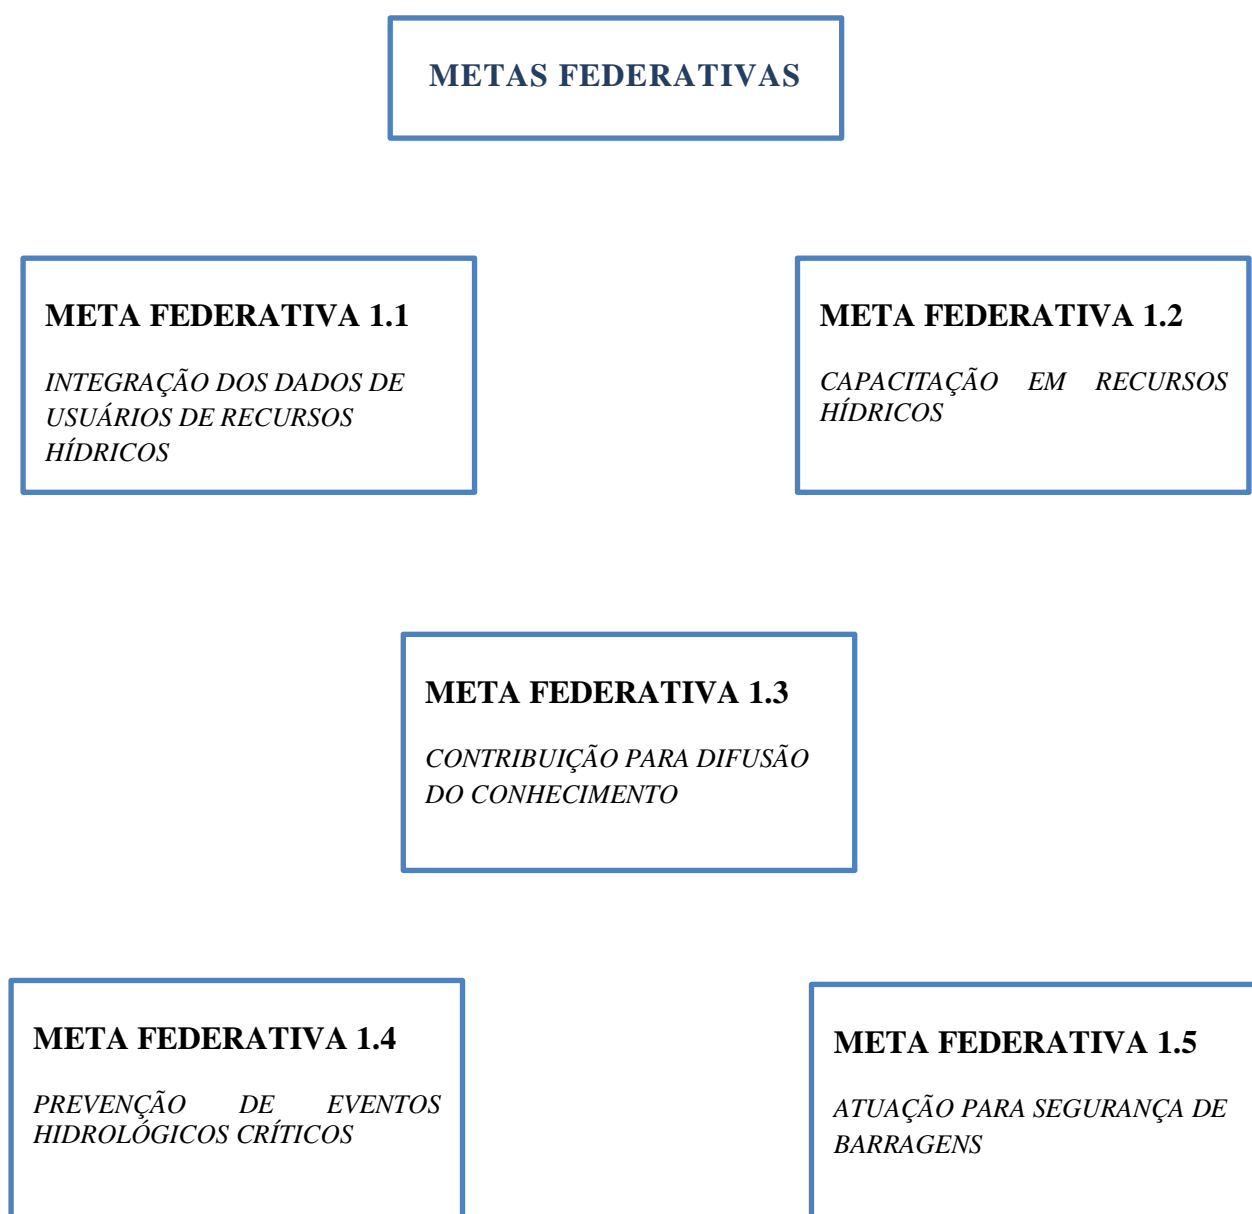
METAS FEDERATIVAS

META FEDERATIVA 1.1

INTEGRAÇÃO DOS DADOS DE USUÁRIOS DE RECURSOS HÍDRICOS

META FEDERATIVA 1.2

CAPACITAÇÃO EM RECURSOS HÍDRICOS

META FEDERATIVA 1.3

CONTRIBUIÇÃO PARA DIFUSÃO DO CONHECIMENTO

META FEDERATIVA 1.4

PREVENÇÃO DE EVENTOS HIDROLÓGICOS CRÍTICOS

META FEDERATIVA 1.5

ATUAÇÃO PARA SEGURANÇA DE BARRAGENS